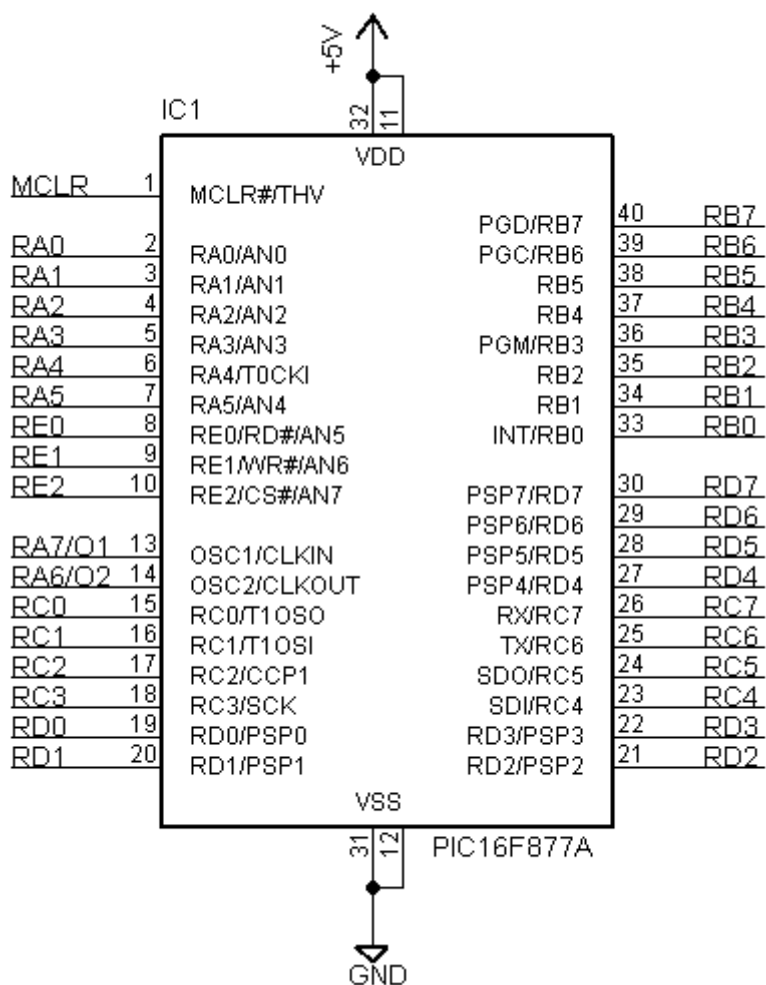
+5V

IC1

32 11

VDD

MCLR 1 MCLR#/THV

RA0 2 RA0/AN0
RA1 3 RA1/AN1
RA2 4 RA2/AN2
RA3 5 RA3/AN3
RA4 6 RA4/T0CKI
RA5 7 RA5/AN4
RE0 8 RE0/RD#/AN5
RE1 9 RE1/WR#/AN6
RE2 10 RE2/CS#/AN7

RA7/O1 13 OSC1/CLKIN
RA6/O2 14 OSC2/CLKOUT
RC0 15 RC0/T1OSO
RC1 16 RC1/T1OSI
RC2 17 RC2/CCP1
RC3 18 RC3/SCK
RD0 19 RD0/PSP0
RD1 20 RD1/PSP1

PGD/RB7 40 RB7
PGC/RB6 39 RB6
RB5 38 RB5
RB4 37 RB4
PGM/RB3 36 RB3
RB2 35 RB2
RB1 34 RB1
INT/RB0 33 RB0

PSP7/RD7 30 RD7
PSP6/RD6 29 RD6
PSP5/RD5 28 RD5
PSP4/RD4 27 RD4
RX/RC7 26 RC7
TX/RC6 25 RC6
SDO/RC5 24 RC5
SDI/RC4 23 RC4
RD3/PSP3 22 RD3
RD2/PSP2 21 RD2

VSS

31 12

PIC16F877A

GND